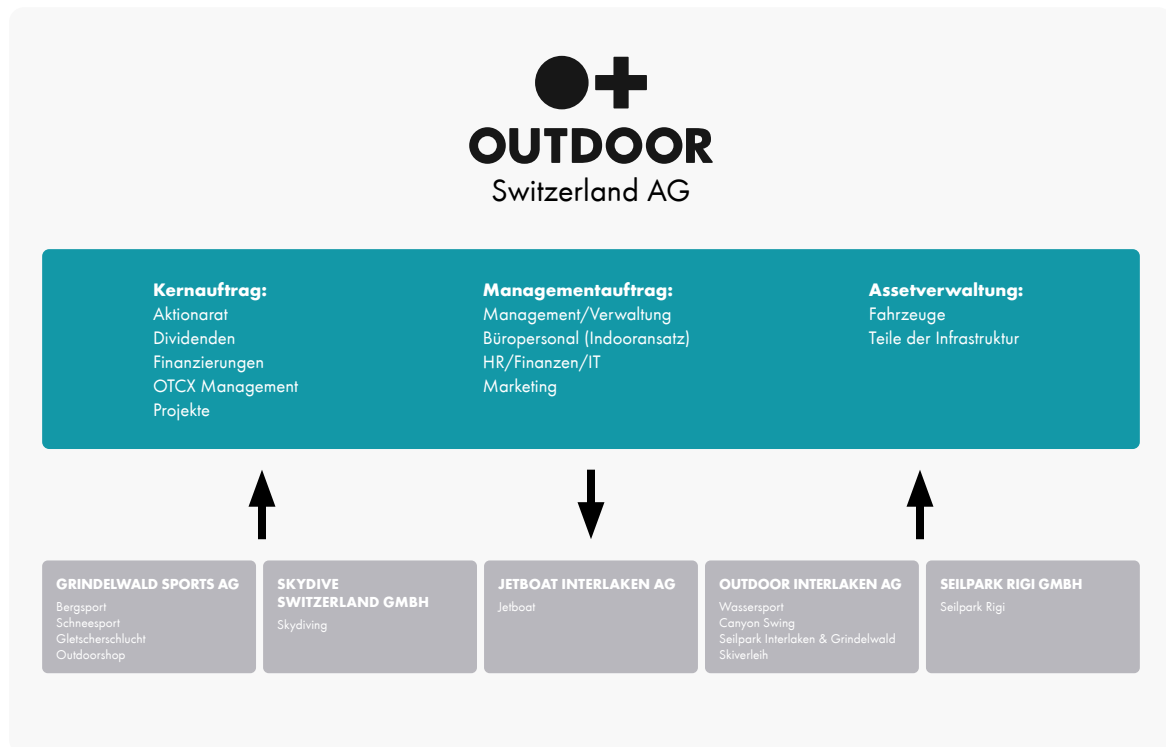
OUTDOOR
Switzerland AG

Kernauftrag:
Aktionarat
Dividenden
Finanzierungen
OTCX Management
Projekte

Managementauftrag:
Management/Verwaltung
Büropersonal (Indooransatz)
HR/Finanzen/IT
Marketing

Assetverwaltung:
Fahrzeuge
Teile der Infrastruktur

GRINDELWALD SPORTS AG
Bergsport
Schneesport
Gletscherschlucht
Outdoorshop

SKYDIVE SWITZERLAND GMBH
Skydiving

JETBOAT INTERLAKEN AG
Jetboat

OUTDOOR INTERLAKEN AG
Wassersport
Canyon Swing
Seilpark Interlaken & Grindelwald
Skiverleih

SEILPARK RIGI GMBH
Seilpark Rigi